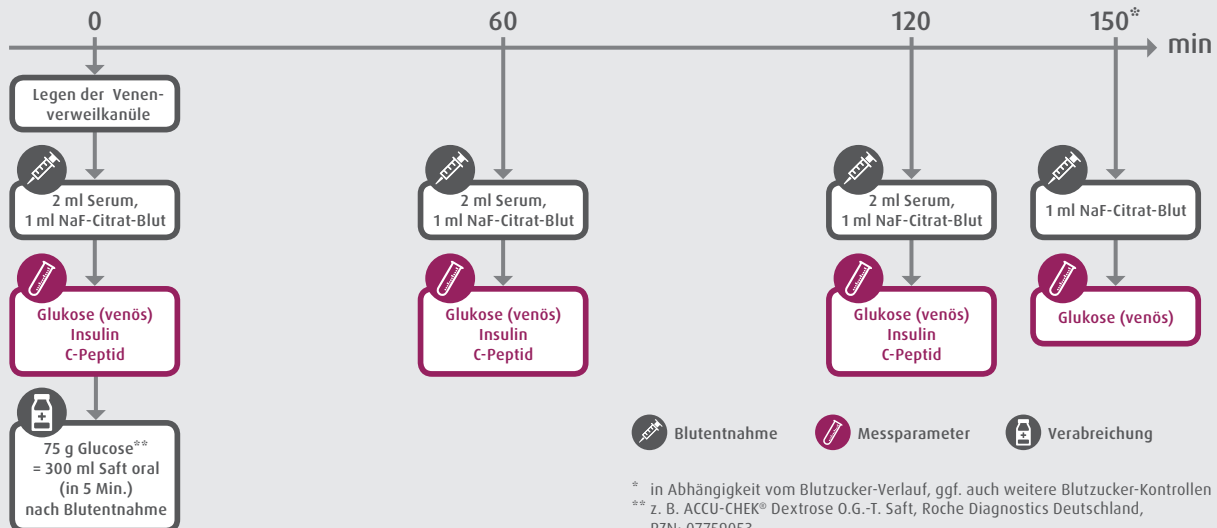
0

60

120

150*

min

Legen der Venenverweilkanüle

2 ml Serum, 1 ml NaF-Citrat-Blut

Glukose (venös) Insulin C-Peptid

75 g Glucose** = 300 ml Saft oral (in 5 Min.) nach Blutentnahme

2 ml Serum, 1 ml NaF-Citrat-Blut

Glukose (venös) Insulin C-Peptid

2 ml Serum, 1 ml NaF-Citrat-Blut

Glukose (venös) Insulin C-Peptid

1 ml NaF-Citrat-Blut

Glukose (venös)

Blutentnahme

Messparameter

Verabreichung

* in Abhängigkeit vom Blutzucker-Verlauf, ggf. auch weitere Blutzucker-Kontrollen

** z. B. ACCU-CHEK® Dextrose O.G.-T. Saft, Roche Diagnostics Deutschland, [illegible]